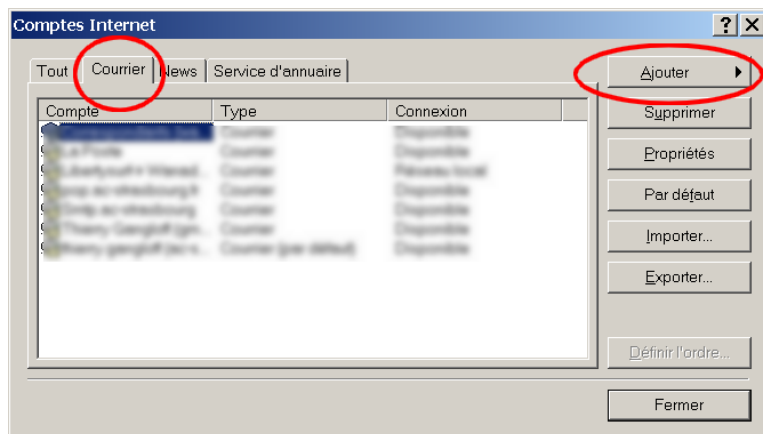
Comptes Internet

? X

Tout | Courrier | News | Service d'annuaire

| Compte | Type | Connexion |
|---|---|---|
| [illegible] | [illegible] | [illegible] |
| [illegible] | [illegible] | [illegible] |
| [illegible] | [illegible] | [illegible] |
| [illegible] | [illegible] | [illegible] |
| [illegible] | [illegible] | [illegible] |
| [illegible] | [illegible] | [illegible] |
| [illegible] | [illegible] | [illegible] |

Ajouter

Supprimer

Propriétés

Par défaut

Importer...

Exporter...

Définir l'ordre...

Fermer